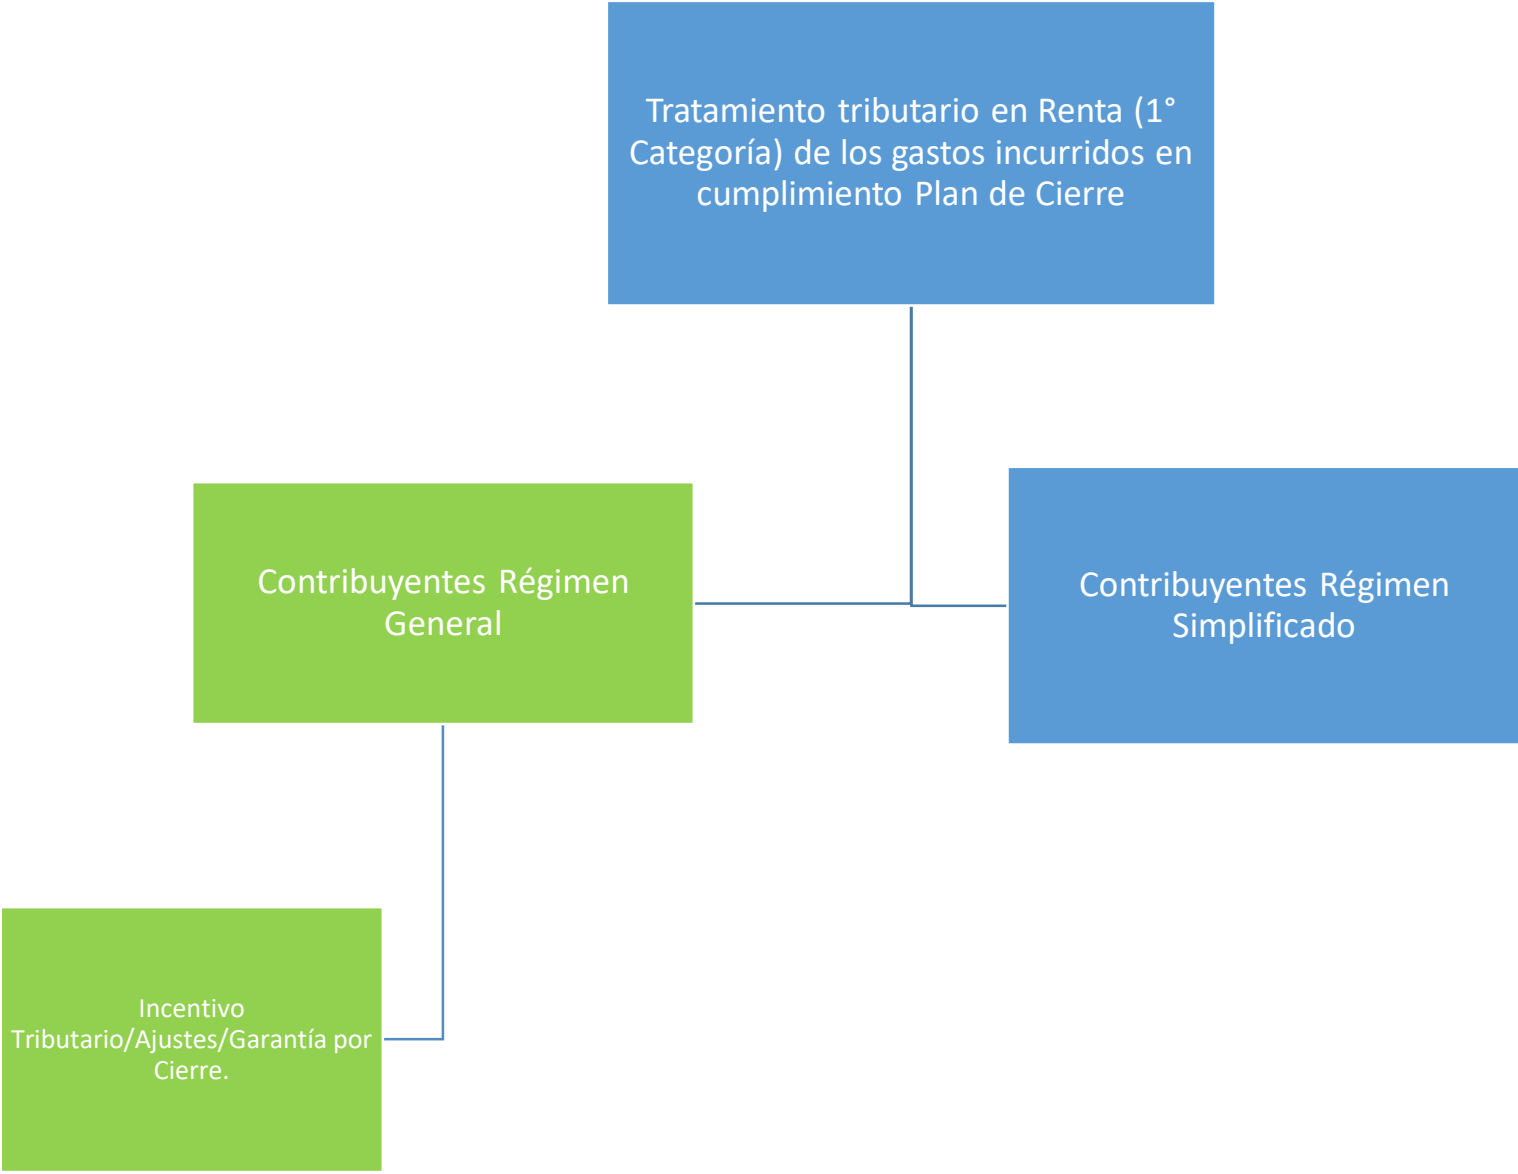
Tratamiento tributario en Renta (1° Categoría) de los gastos incurridos en cumplimiento Plan de Cierre

Contribuyentes Régimen General

Contribuyentes Régimen Simplificado

Incentivo Tributario/Ajustes/Garantía por Cierre.